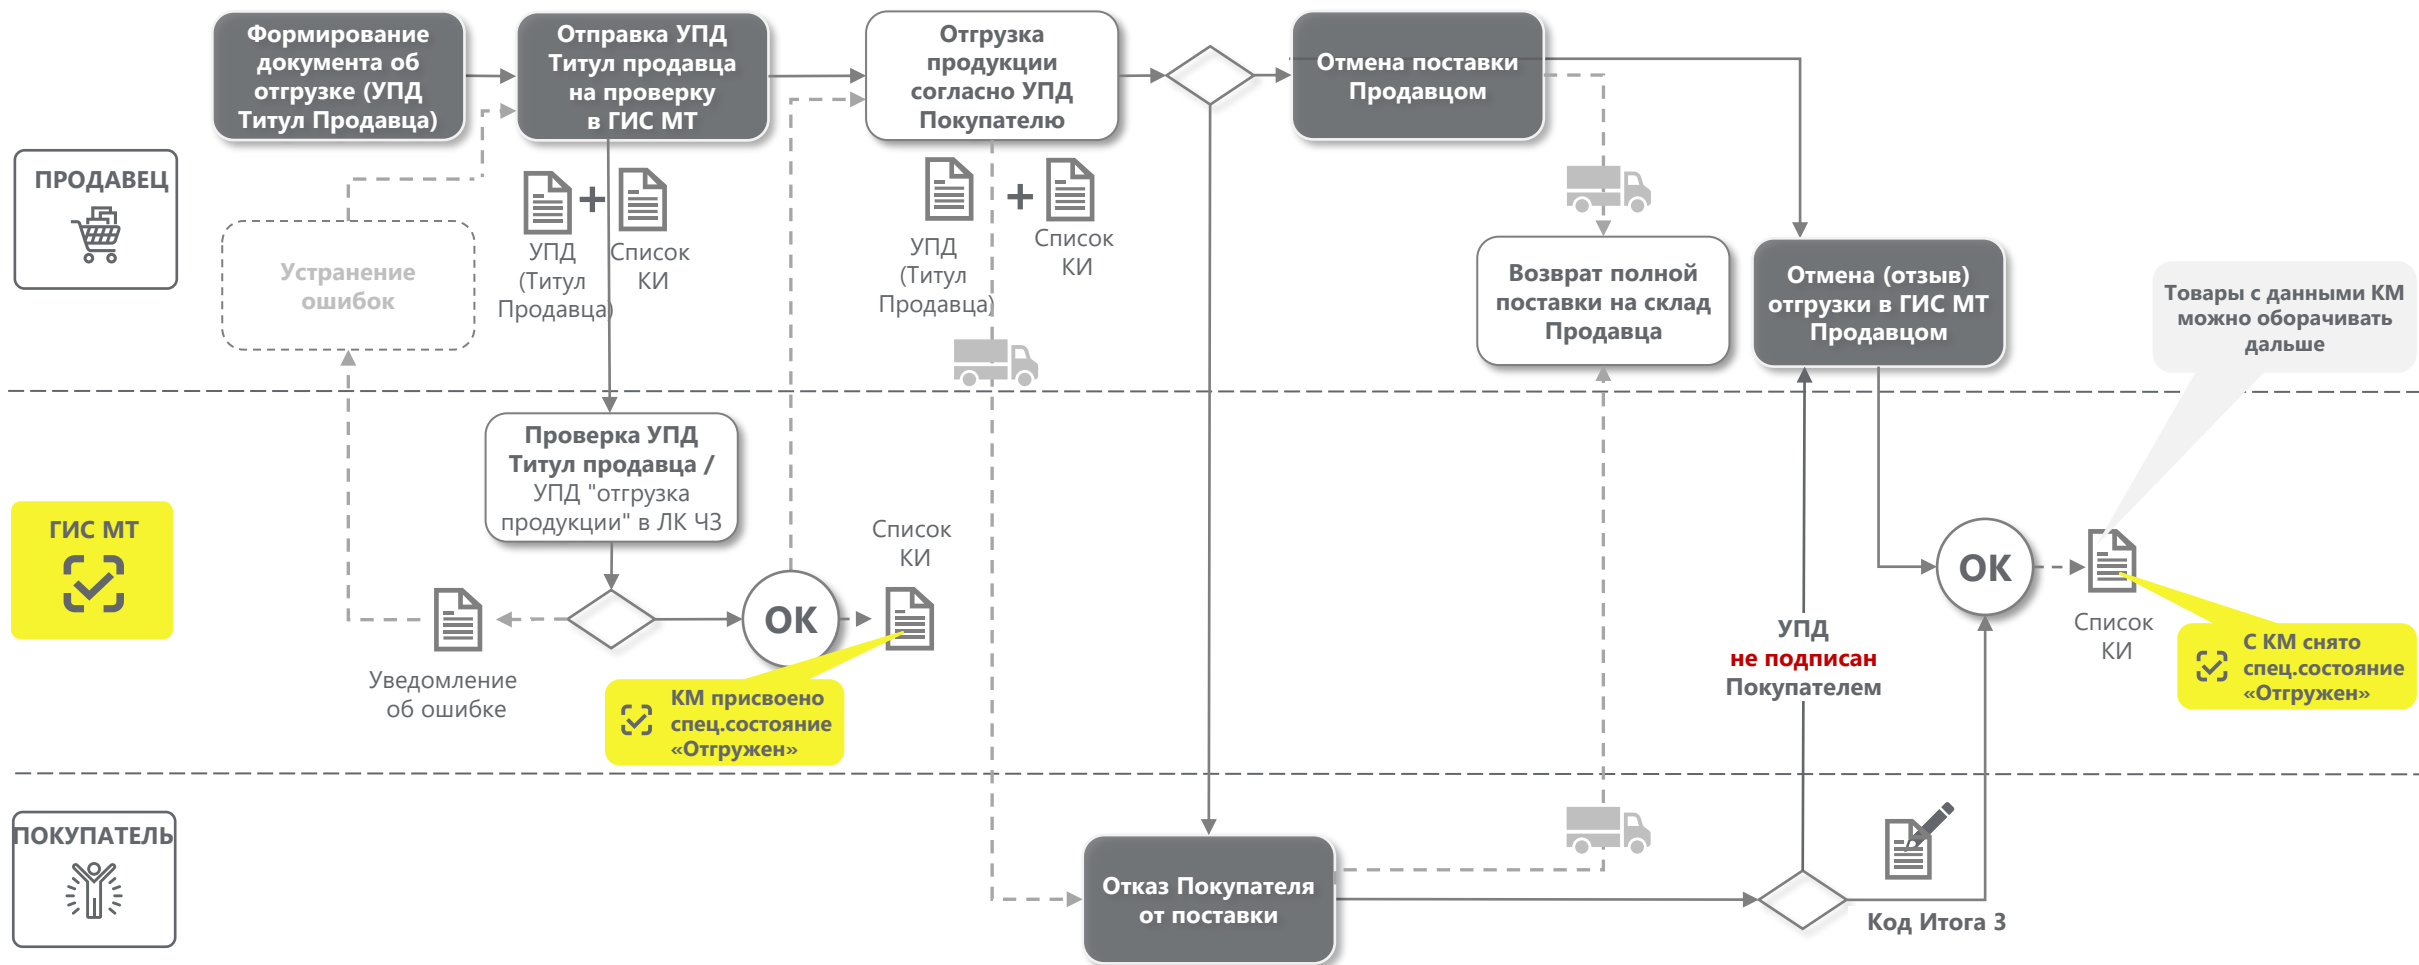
ПРОДАВЕЦ

Формирование документа об отгрузке (УПД Титул Продавца)

Отправка УПД Титул продавца на проверку в ГИС МТ

Отгрузка продукции согласно УПД Покупателю

Отмена поставки Продавцом

Устранение ошибок

УПД (Титул Продавца) + Список КИ

УПД (Титул Продавца) + Список КИ

Возврат полной поставки на склад Продавца

Отмена (отзыв) отгрузки в ГИС МТ Продавцом

Товары с данными КМ можно оборачивать дальше

ГИС МТ

Проверка УПД Титул продавца / УПД "отгрузка продукции" в ЛК ЧЗ

Уведомление об ошибке

OK

Список КИ

КМ присвоено спец.состояние «Отгружен»

УПД не подписан Покупателем

OK

Список КИ

С КМ снято спец.состояние «Отгружен»

ПОКУПАТЕЛЬ

Отказ Покупателя от поставки

Код Итога 3